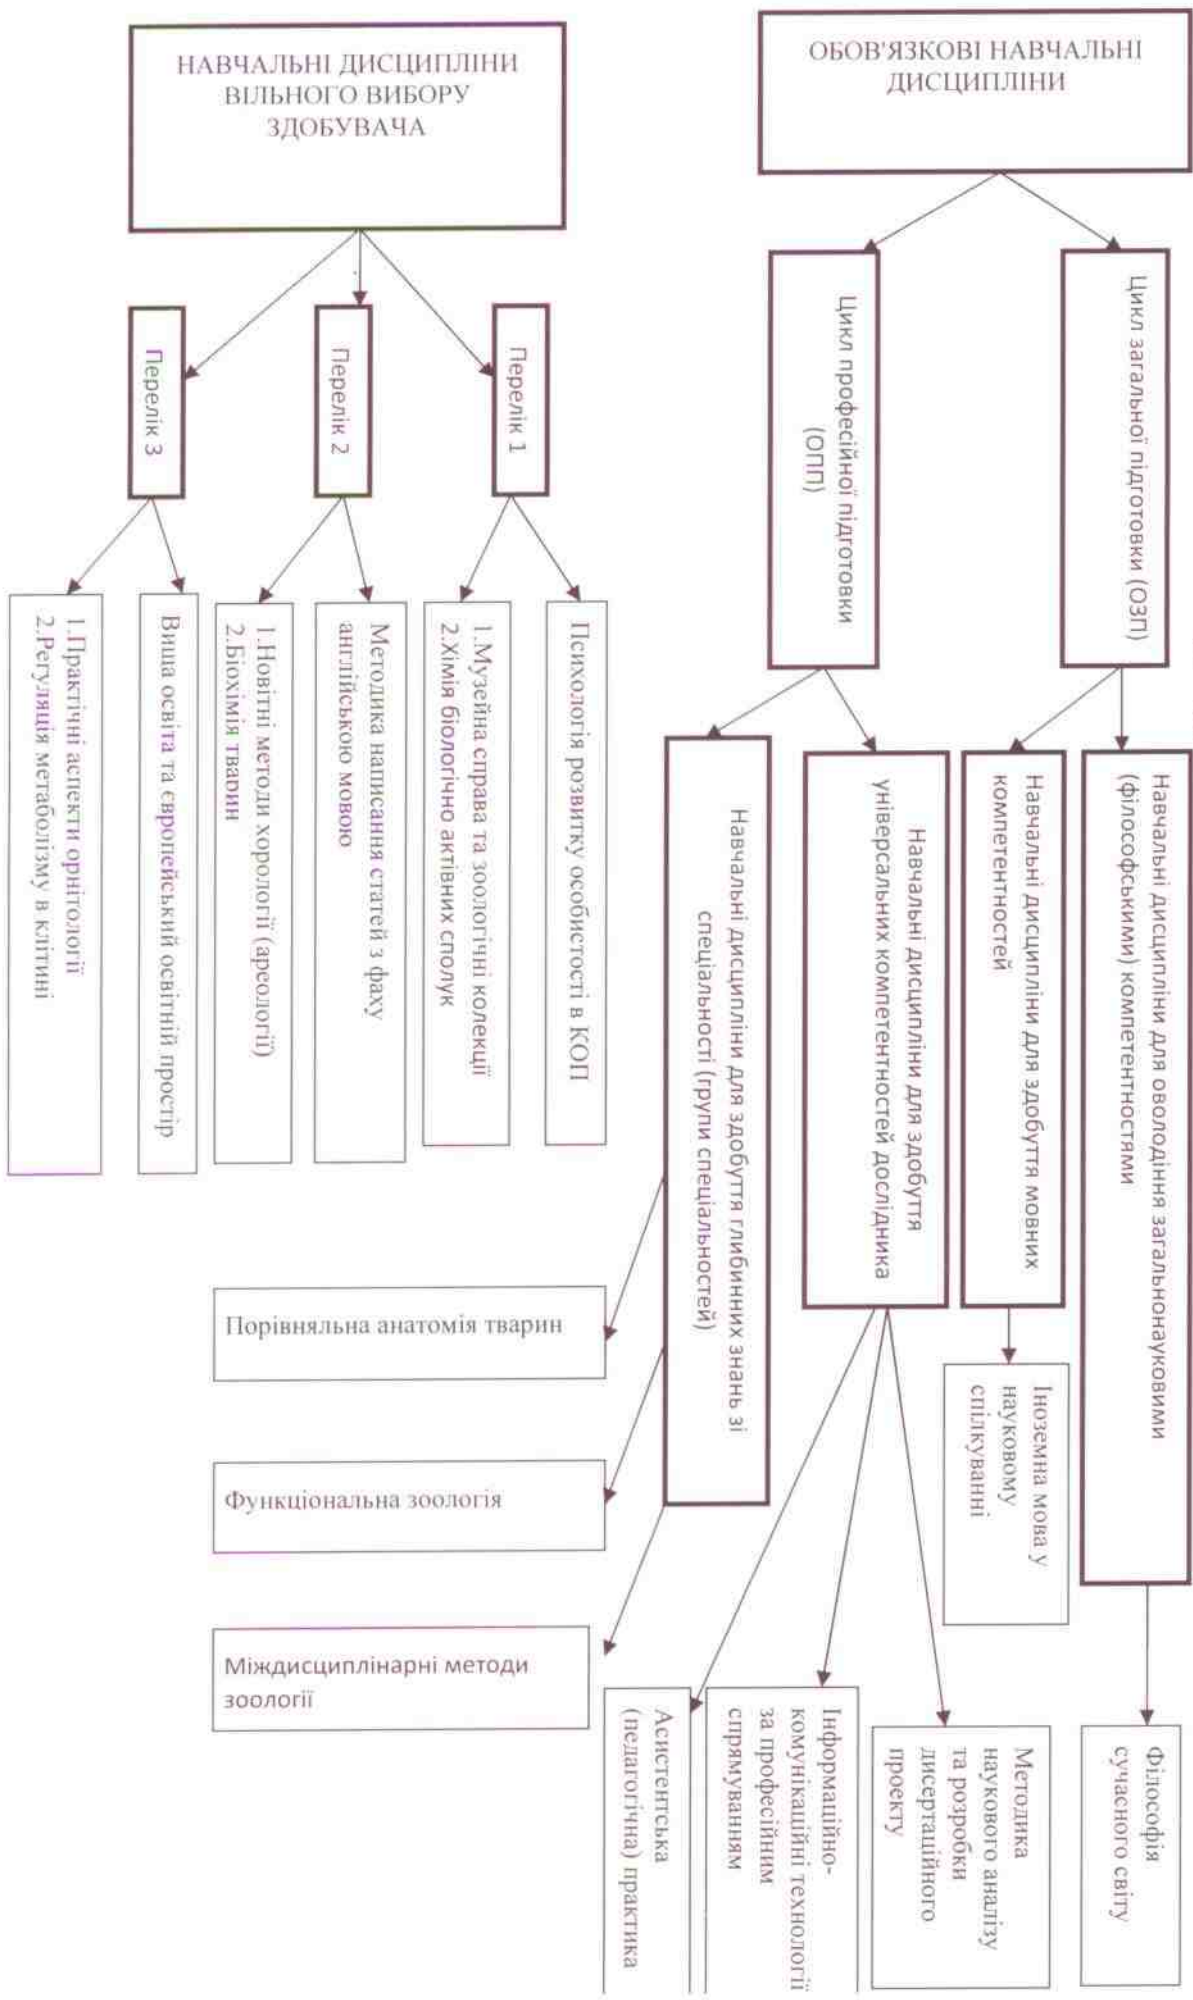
НАВЧАЛЬНІ ДИСЦИПЛІНИ ВІЛЬНОГО ВИБОРУ ЗДОБУВАЧА

Перелік 3

Перелік 2

Перелік 1

1.Практичні аспекти орнітології
2.Регуляція метаболізму в клітині

Вища освіта та європейський освітній простір

1.Новітні методи хорології (ареології)
2.Біохімія тварин

Методика написання статей з фаху англійською мовою

1.Музейна справа та зоологічні колекції
2.Хімія біологічно активних сполук

Психологія розвитку особистості в КОП

ОБОВ'ЯЗКОВІ НАВЧАЛЬНІ ДИСЦИПЛІНИ

Цикл професійної підготовки (ОПП)

Цикл загальної підготовки (ОЗП)

Навчальні дисципліни для здобуття глибинних знань зі спеціальності (групи спеціальностей)

Навчальні дисципліни для здобуття універсальних компетентностей дослідника

Навчальні дисципліни для здобуття мовних компетентностей

Навчальні дисципліни для оволодіння загальнонауковими (філософськими) компетентностями

Порівняльна анатомія тварин

Функціональна зоологія

Міждисциплінарні методи зоології

Іноземна мова у науковому спілкуванні

Асистентська (педагогічна) практика

Інформаційно-комунікаційні технології за професійним спрямуванням

Методика наукового аналізу та розробки дисертаційного проекту

Філософія сучасного світу